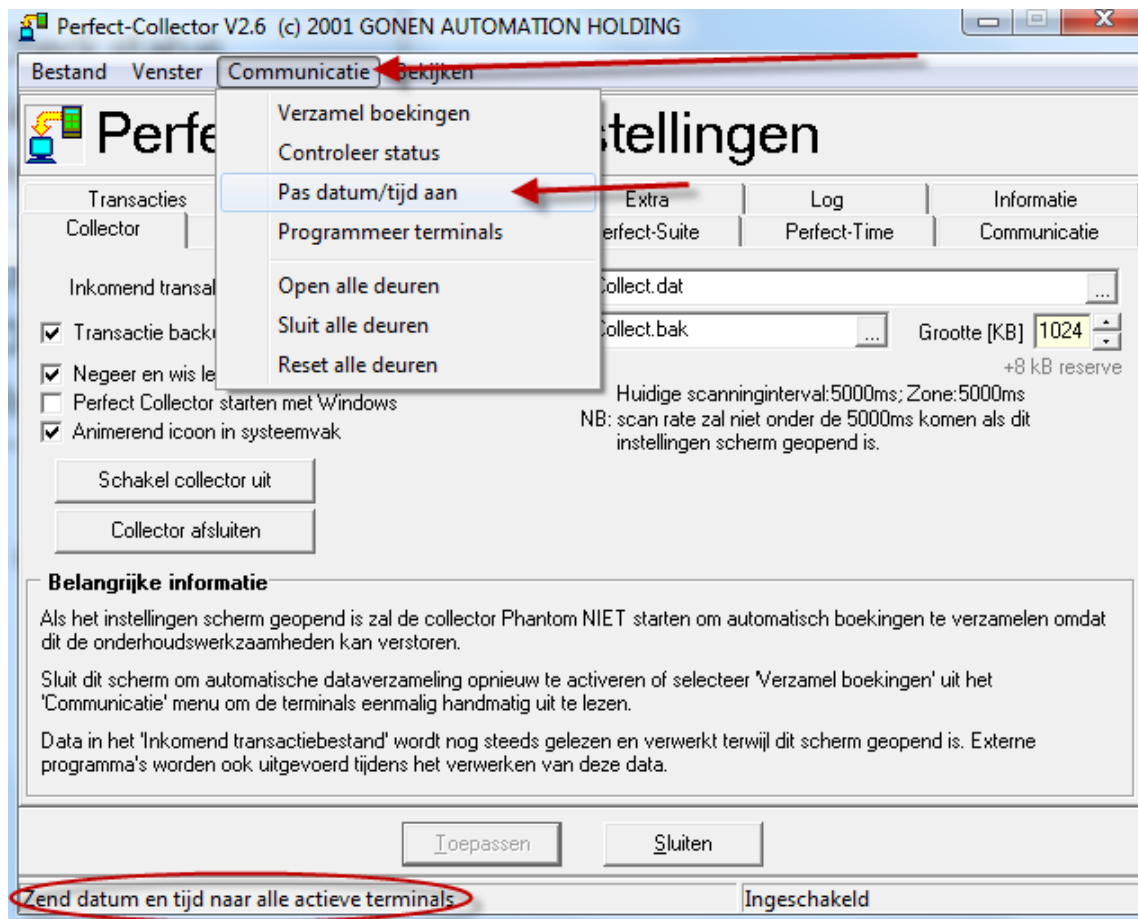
Perfect-Collector V2.6 (c) 2001 GONEN AUTOMATION HOLDING

Bestand Venster Communicatie Bekijken

Verzamel boekingen
Controleer status
Pas datum/tijd aan
Programmeer terminals
Open alle deuren
Sluit alle deuren
Reset alle deuren

Perfe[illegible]stellingen

Transacties | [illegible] | Extra | Log | Informatie
Collector | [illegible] | Perfect-Suite | Perfect-Time | Communicatie

Inkomend transa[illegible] Collect.dat ...

Transactie backu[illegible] Collect.bak ... Grootte [KB] 1024
+8 kB reserve

Negeer en wis le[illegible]
Perfect Collector starten met Windows
Animerend icoon in systeemvak

Huidige scanninginterval:5000ms; Zone:5000ms
NB: scan rate zal niet onder de 5000ms komen als dit instellingen scherm geopend is.

Schakel collector uit

Collector afsluiten

Belangrijke informatie

Als het instellingen scherm geopend is zal de collector Phantom NIET starten om automatisch boekingen te verzamelen omdat dit de onderhoudswerkzaamheden kan verstoren.

Sluit dit scherm om automatische dataverzameling opnieuw te activeren of selecteer 'Verzamel boekingen' uit het 'Communicatie' menu om de terminals eenmalig handmatig uit te lezen.

Data in het 'Inkomend transactiebestand' wordt nog steeds gelezen en verwerkt terwijl dit scherm geopend is. Externe programma's worden ook uitgevoerd tijdens het verwerken van deze data.

Toepassen Sluiten

Zend datum en tijd naar alle actieve terminals | Ingeschakeld